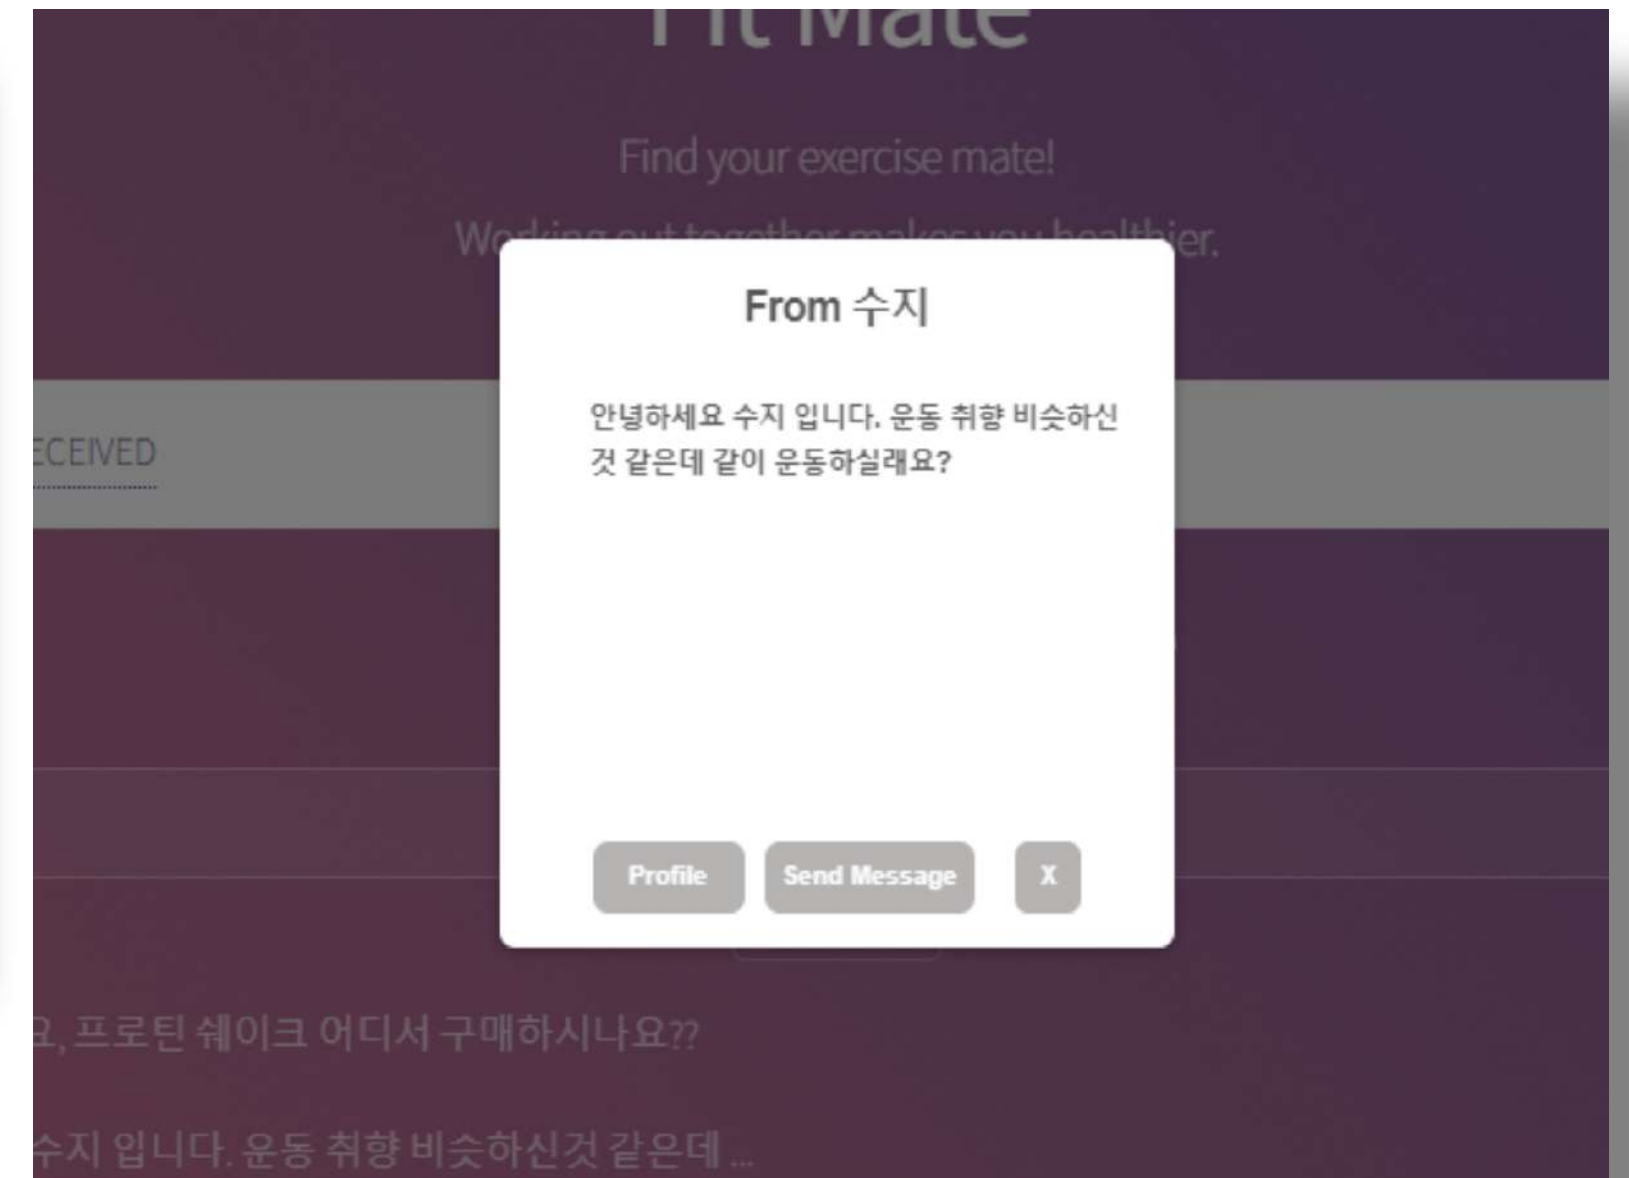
Fit Mate

Find your exercise mate!

Wo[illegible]ier.

ECEIVED

From 수지

안녕하세요 수지 입니다. 운동 취향 비슷하신 것 같은데 같이 운동하실래요?

Profile Send Message X

요, 프로틴 쉐이크 어디서 구매하시나요??

수지 입니다. 운동 취향 비슷하신것 같은데 ...